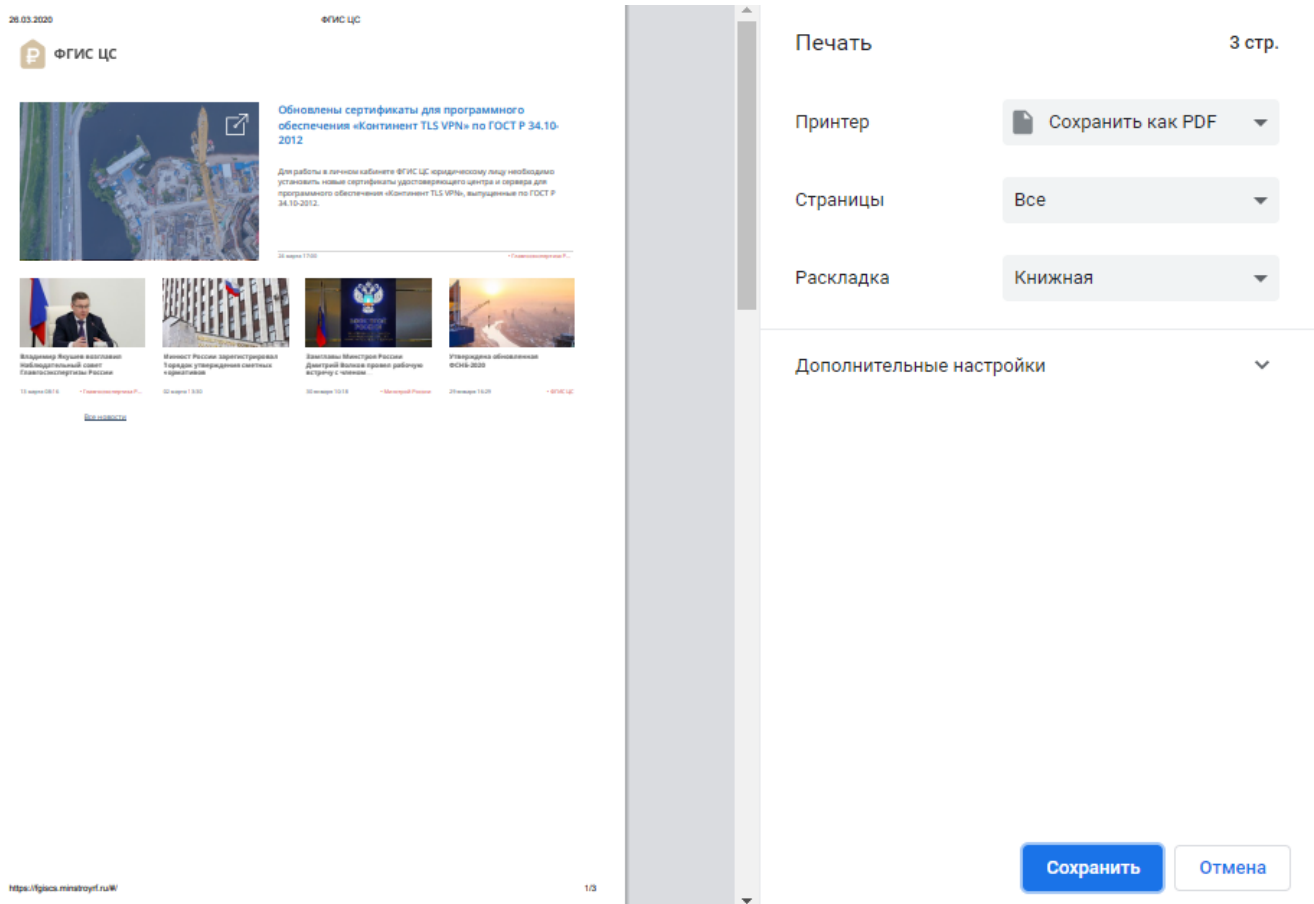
26.03.2020

ФГИС ЦС

ФГИС ЦС

Обновлены сертификаты для программного обеспечения «Континент TLS VPN» по ГОСТ Р 34.10-2012

Для работы в личном кабинете ФГИС ЦС юридическому лицу необходимо установить новые сертификаты удостоверяющего центра и сервера для программного обеспечения «Континент TLS VPN», выпущенные по ГОСТ Р 34.10-2012.

26 марта 17:00

• Главгосэкспертиза Р...

Владимир Якушев возглавил Наблюдательный совет Главгосэкспертизы России

13 марта 08:16

• Главгосэкспертиза Р...

Минюст России зарегистрировал Порядок утверждения сметных нормативов

02 марта 13:50

Замглавы Минстроя России Дмитрий Волков провел рабочую встречу с членом

30 января 10:18

• Минстрой России

Утверждена обновленная ФСНБ-2020

29 января 14:29

• ФГИС ЦС

Все новости

https://fgiscs.minstroyrf.ru/#/

1/3

Печать

3 стр.

Принтер

Сохранить как PDF

Страницы

Все

Раскладка

Книжная

Дополнительные настройки

Сохранить

Отмена